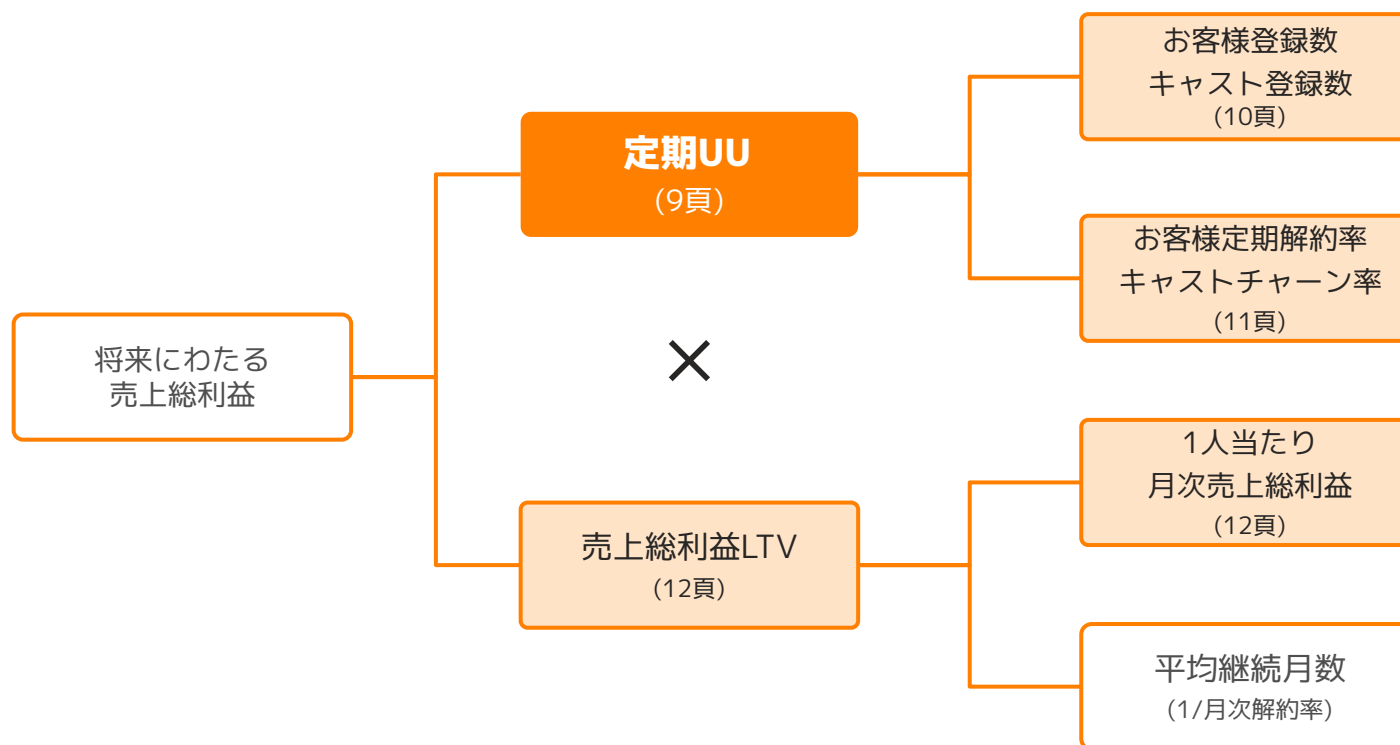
将来にわたる
売上総利益

定期UU
(9頁)

×

売上総利益LTV
(12頁)

お客様登録数
キャスト登録数
(10頁)

お客様定期解約率
キャストチャーン率
(11頁)

1人当たり
月次売上総利益
(12頁)

平均継続月数
(1/月次解約率)